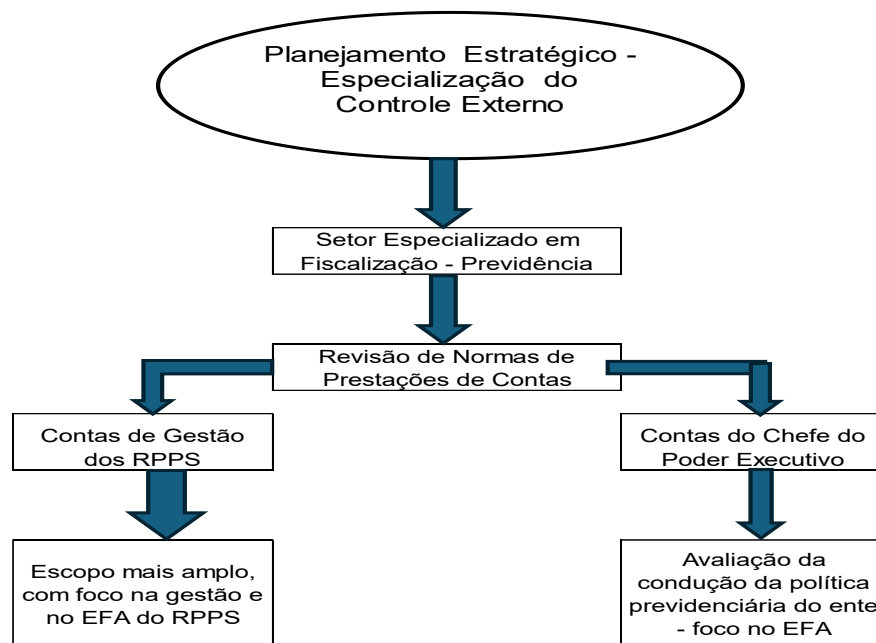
Planejamento Estratégico - Especialização do Controle Externo

Setor Especializado em Fiscalização - Previdência

Revisão de Normas de Prestações de Contas

Contas de Gestão dos RPPS

Escopo mais amplo, com foco na gestão e no EFA do RPPS

Contas do Chefe do Poder Executivo

Avaliação da condução da política previdenciária do ente - foco no EFA